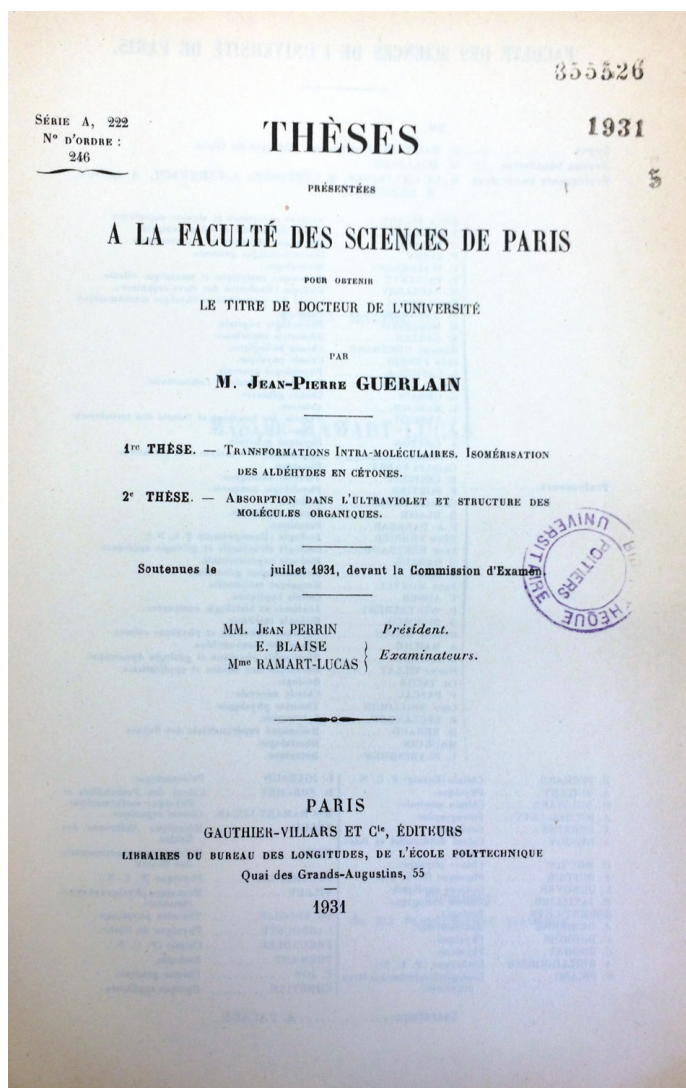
355526

Série A, 222
N° d'ordre :
246

THÈSES

1931

5

PRÉSENTÉES

A LA FACULTÉ DES SCIENCES DE PARIS

POUR OBTENIR

LE TITRE DE DOCTEUR DE L'UNIVERSITÉ

PAR

M. Jean-Pierre GUERLAIN

1re THÈSE. — Transformations intra-moléculaires. Isomérisation des aldéhydes en cétones.

2e THÈSE. — Absorption dans l'ultraviolet et structure des molécules organiques.

Soutenues le juillet 1931, devant la Commission d'Examen.

MM. Jean PERRIN Président.
E. BLAISE
Mme RAMART-LUCAS Examinateurs.

UNIVERSITÉ POITIERS BIBLIOTHÈQUE

PARIS
GAUTHIER-VILLARS ET Cie, ÉDITEURS
LIBRAIRES DU BUREAU DES LONGITUDES, DE L'ÉCOLE POLYTECHNIQUE
Quai des Grands-Augustins, 55

1931